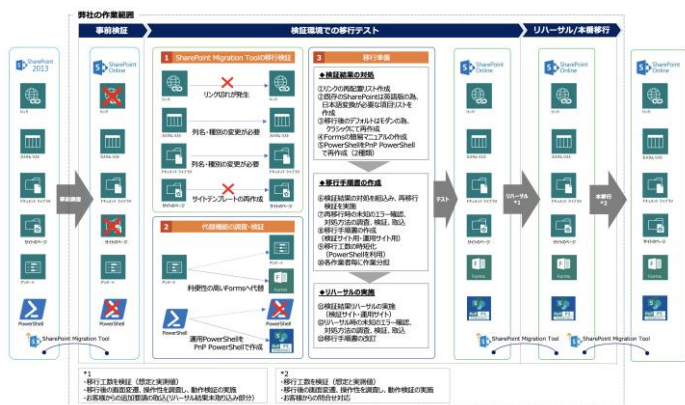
弊社の作業範囲

事前検証

検証環境での移行テスト

リハーサル/本番移行

SharePoint 2013

SharePoint Online

1 SharePoint Migration Toolでの移行検証

リンク切れが発生

列名・種別の変更が必要

列名・種別の変更が必要

サイトテンプレートの再作成

2 代替機能の調査・検証

利便性の高いFormsへ代替

Forms

運用PowerShellを PnP PowerShellで作成

PowerShell

3 移行準備

◆検証結果の対処
①リンクの再配置リスト作成
②既存のSharePointは英語版の為、日本語変換が必要な項目リストを作成
③移行後のデフォルトはモダンの為、クラシックにて再作成
④Formsの簡易マニュアルの作成
⑤PowerShellをPnP PowerShellで再作成（2種類）

◆移行手順書の作成
⑥検証結果の対応を組込み、再移行検証を実施
⑦再移行時の未知のエラー確認、対処方法の調査、検証、取込
⑧移行手順書の作成（検証サイト用・運用サイト用）
⑨移行工数の精査化（PowerShellを利用）
⑩各作業者毎に作業分担

◆リハーサルの実施
⑪検証結果リハーサルの実施（検証サイト・運用サイト）
⑫リハーサル時の未知のエラー確認、対処方法の調査、検証、取込
⑬移行手順書の改訂

事前調査

テスト

リハーサル *1

本番 *2

SharePoint Migration Tool

SharePoint Migration Tool

SharePoint Migration Tool

*1
・移行工数を検証（想定と実測値）
・移行後の画面変遷、操作性を調整し、動作検証の実施
・お客様からの追加要望の取込(リハーサル結果未取り込み部分)

*2
・移行工数を検証（想定と実測値）
・移行後の画面変遷、操作性を調整し、動作検証の実施
・お客様からの問合せ対応